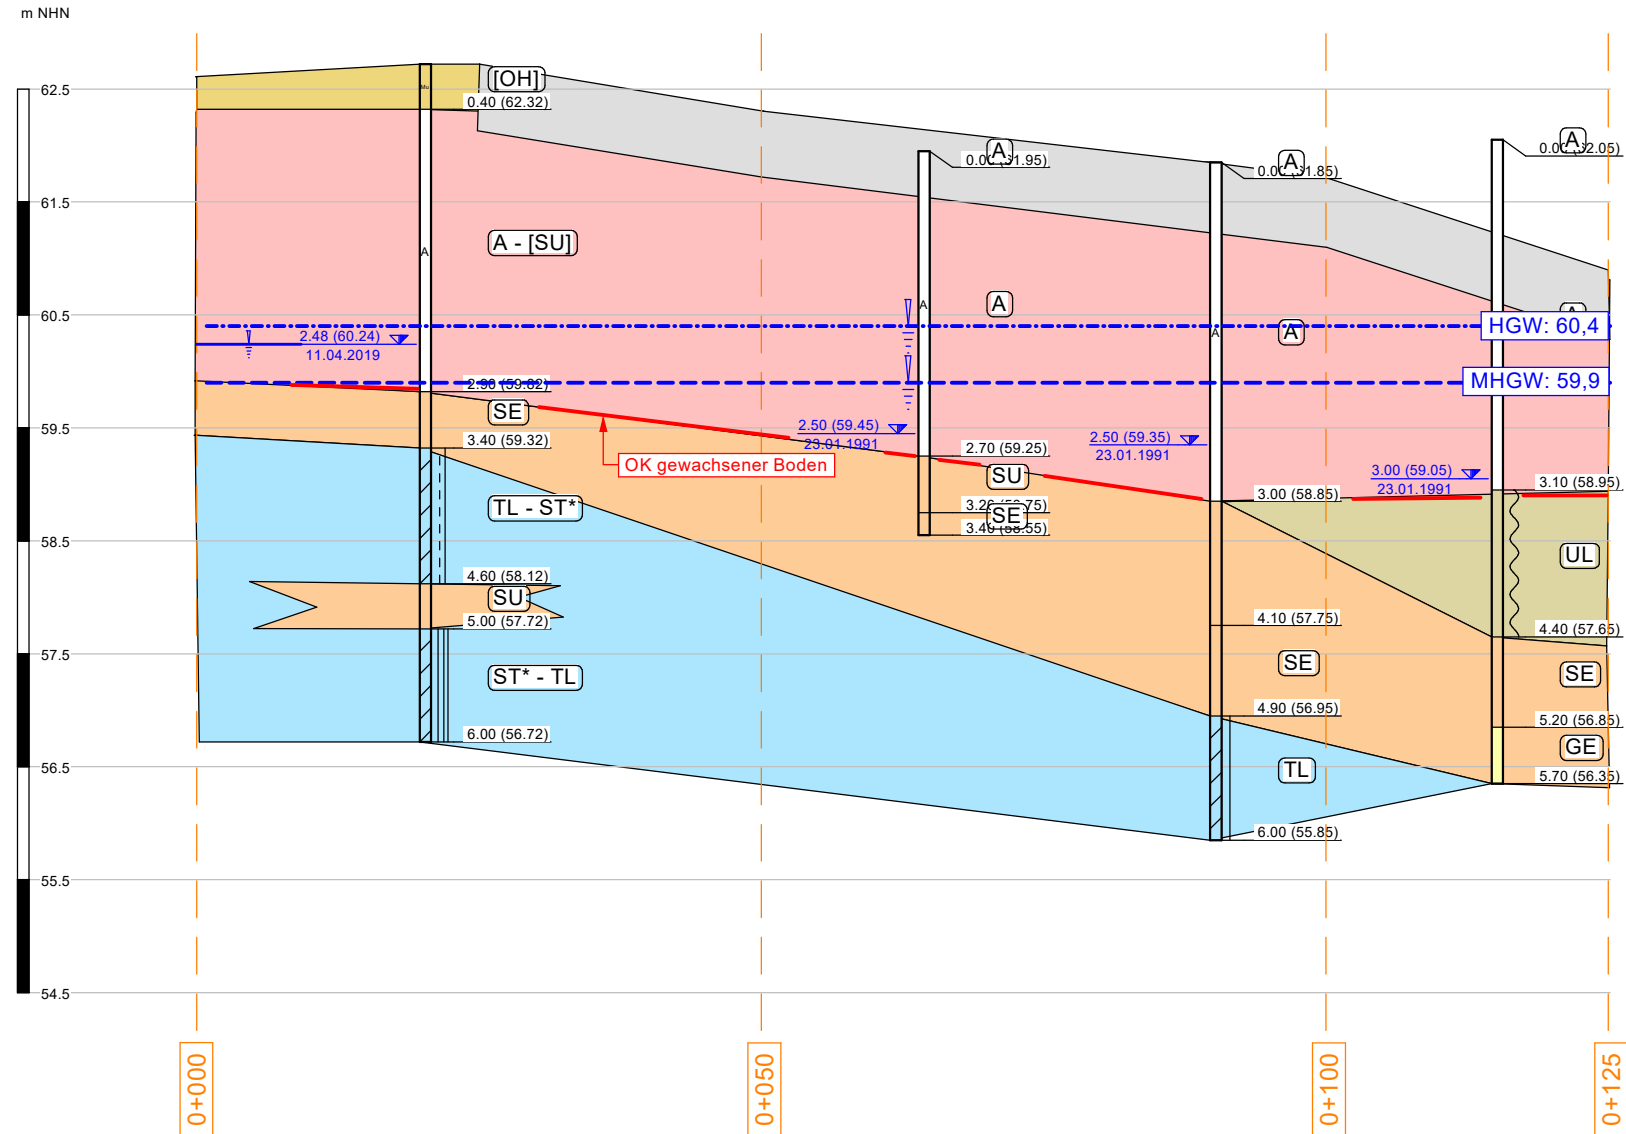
m NHN

62.5
61.5
60.5
59.5
58.5
57.5
56.5
55.5
54.5

[OH]
0.40 (62.32)
A - [SU]
A
2.48 (60.24)
11.04.2019
2.90 (59.82)
SE
3.40 (59.32)
TL - ST*
4.60 (58.12)
SU
5.00 (57.72)
ST* - TL
6.00 (56.72)

OK gewachsener Boden

A
0.0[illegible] ([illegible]1.95)
A
A
2.50 (59.45)
23.01.1991
2.70 (59.25)
SU
3.2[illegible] ([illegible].75)
SE
3.4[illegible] ([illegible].55)

A
0.0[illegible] ([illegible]1.85)
A
A
2.50 (59.35)
23.01.1991
3.00 (58.85)
4.10 (57.75)
SE
4.90 (56.95)
TL
6.00 (55.85)

A
0.0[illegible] ([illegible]2.05)
HGW: 60,4
MHGW: 59,9
3.00 (59.05)
23.01.1991
3.10 (58.95)
UL
4.40 (57.65)
SE
5.20 (56.85)
GE
5.70 (56.35)

0+000
0+050
0+100
0+125